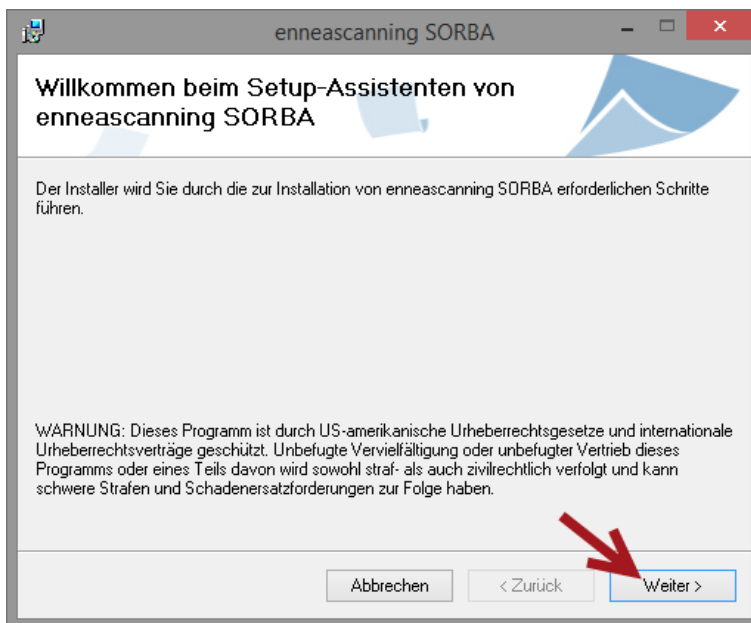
enneascanning SORBA

Willkommen beim Setup-Assistenten von enneascanning SORBA

Der Installer wird Sie durch die zur Installation von enneascanning SORBA erforderlichen Schritte führen.

WARNUNG: Dieses Programm ist durch US-amerikanische Urheberrechtsgesetze und internationale Urheberrechtsverträge geschützt. Unbefugte Vervielfältigung oder unbefugter Vertrieb dieses Programms oder eines Teils davon wird sowohl straf- als auch zivilrechtlich verfolgt und kann schwere Strafen und Schadenersatzforderungen zur Folge haben.

Abbrechen
< Zurück
Weiter >